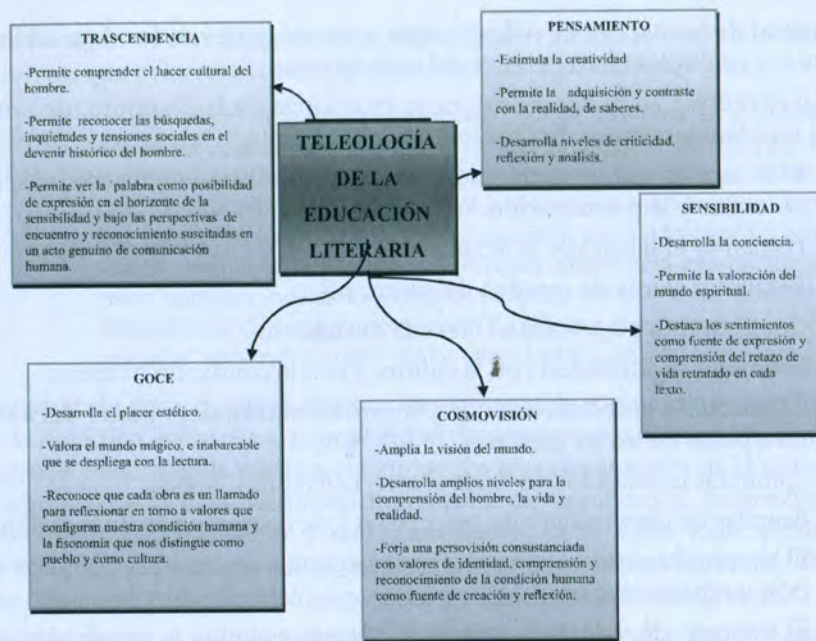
TELEOLOGÍA DE LA EDUCACIÓN LITERARIA

TRASCENDENCIA

-Permite comprender el hacer cultural del hombre.

-Permite reconocer las búsquedas, inquietudes y tensiones sociales en el devenir histórico del hombre.

-Permite ver la ´palabra como posibilidad de expresión en el horizonte de la sensibilidad y bajo las perspectivas de encuentro y reconocimiento suscitadas en un acto genuino de comunicación humana.

PENSAMIENTO

-Estimula la creatividad

-Permite la adquisición y contraste con la realidad, de saberes.

-Desarrolla niveles de criticidad, reflexión y análisis.

SENSIBILIDAD

-Desarrolla la conciencia.

-Permite la valoración del mundo espiritual.

-Destaca los sentimientos como fuente de expresión y comprensión del retazo de vida retratado en cada texto.

GOCE

-Desarrolla el placer estético.

-Valora el mundo mágico, e inabarcable que se despliega con la lectura.

-Reconoce que cada obra es un llamado para reflexionar en torno a valores que configuran nuestra condición humana y la fisonomía que nos distingue como pueblo y como cultura.

COSMOVISIÓN

-Amplia la visión del mundo.

-Desarrolla amplios niveles para la comprensión del hombre, la vida y realidad.

-Forja una persovisión consustanciada con valores de identidad, comprensión y reconocimiento de la condición humana como fuente de creación y reflexión.